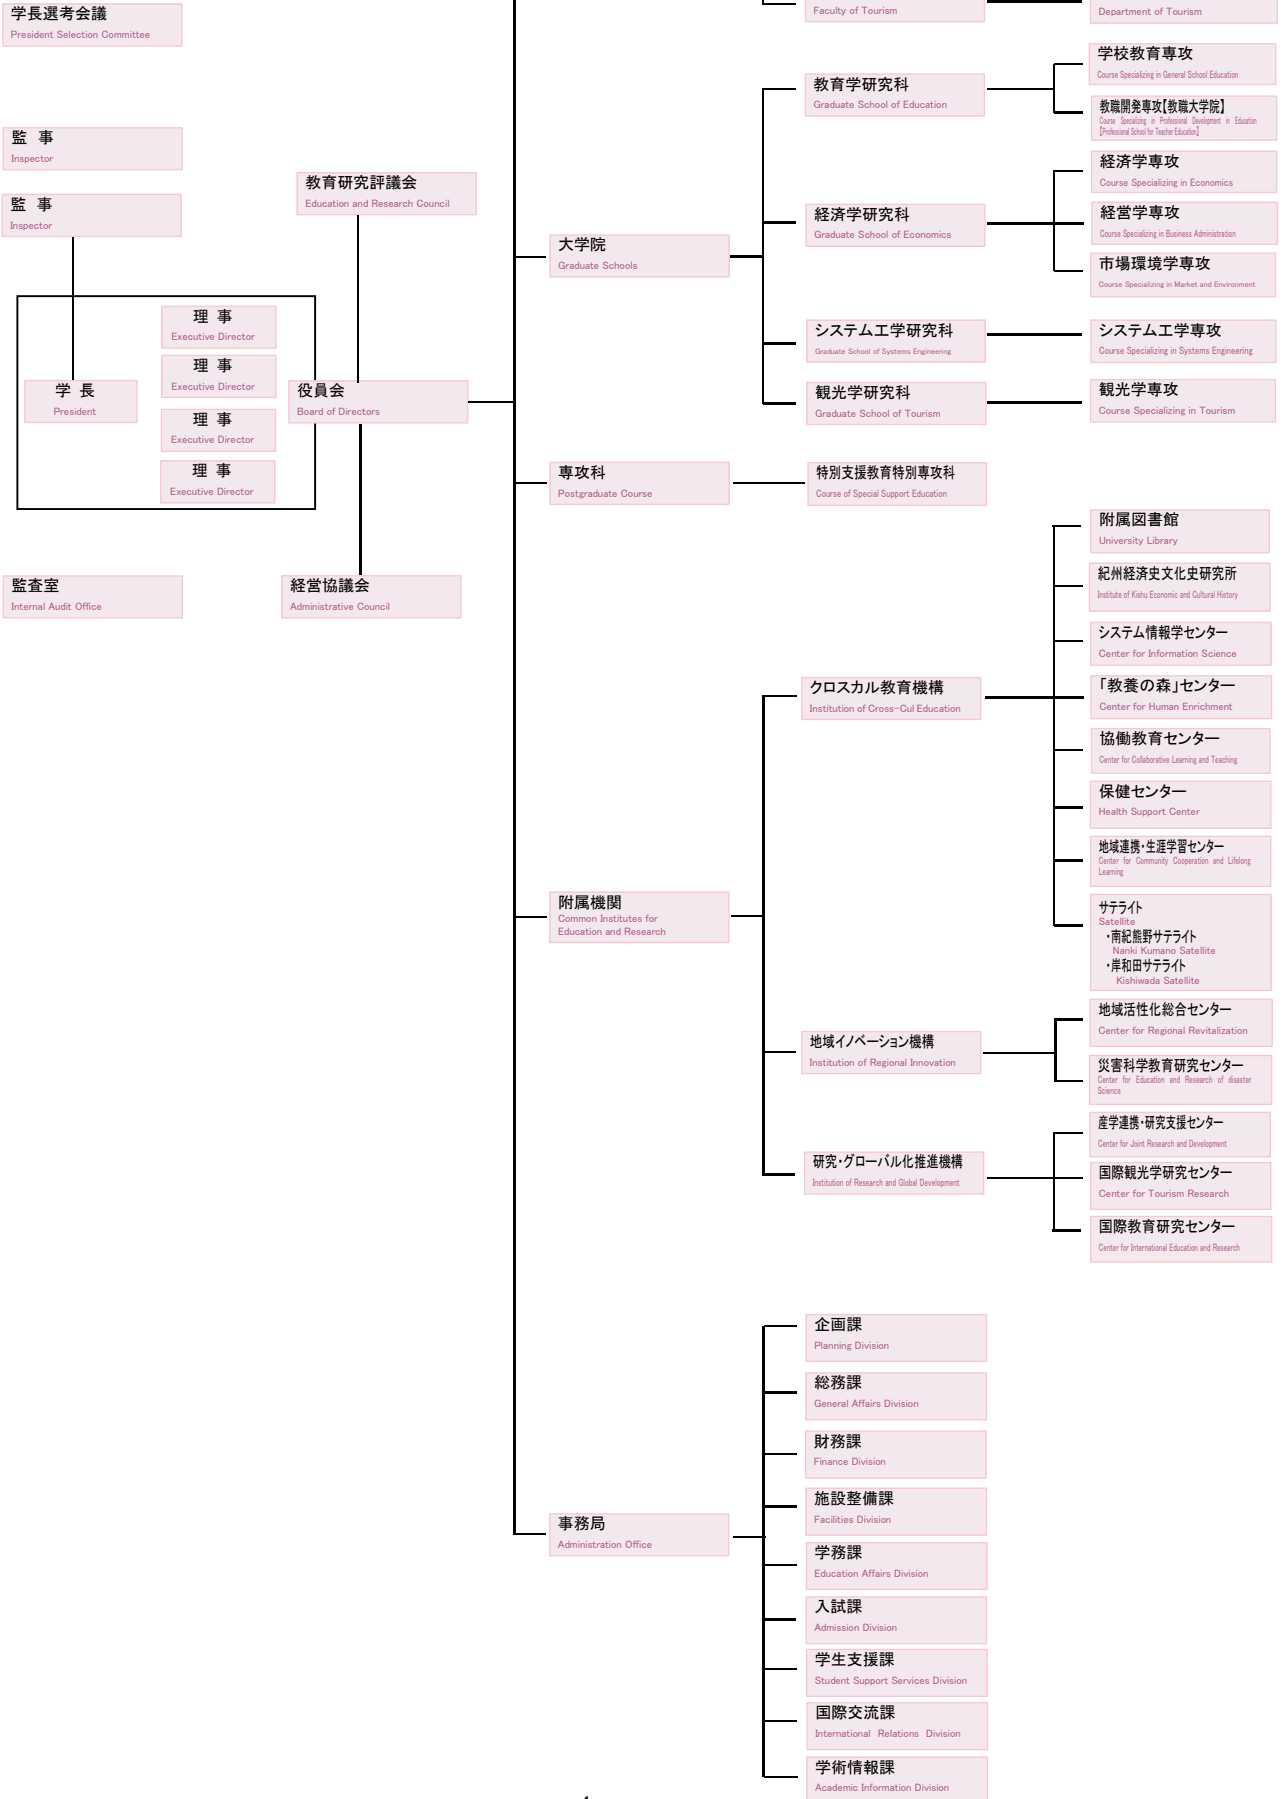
学長選考会議
President Selection Committee

監　事
Inspector

監　事
Inspector

教育研究評議会
Education and Research Council

理　事
Executive Director

理　事
Executive Director

学　長
President

役員会
Board of Directors

理　事
Executive Director

理　事
Executive Director

監査室
Internal Audit Office

経営協議会
Administrative Council

Faculty of Tourism

Department of Tourism

大学院
Graduate Schools

教育学研究科
Graduate School of Education

学校教育専攻
Course Specializing in General School Education

教職開発専攻【教職大学院】
Course Specializing in Professional Development in Education [Professional School for Teacher Education]

経済学研究科
Graduate School of Economics

経済学専攻
Course Specializing in Economics

経営学専攻
Course Specializing in Business Administration

市場環境学専攻
Course Specializing in Market and Environment

システム工学研究科
Graduate School of Systems Engineering

システム工学専攻
Course Specializing in Systems Engineering

観光学研究科
Graduate School of Tourism

観光学専攻
Course Specializing in Tourism

専攻科
Postgraduate Course

特別支援教育特別専攻科
Course of Special Support Education

附属機関
Common Institutes for Education and Research

クロスカル教育機構
Institution of Cross-Cul Education

附属図書館
University Library

紀州経済史文化史研究所
Institute of Kishu Economic and Cultural History

システム情報学センター
Center for Information Science

「教養の森」センター
Center for Human Enrichment

協働教育センター
Center for Collaborative Learning and Teaching

保健センター
Health Support Center

地域連携・生涯学習センター
Center for Community Cooperation and Lifelong Learning

サテライト
Satellite
・南紀熊野サテライト
Nanki Kumano Satellite
・岸和田サテライト
Kishiwada Satellite

地域イノベーション機構
Institution of Regional Innovation

地域活性化総合センター
Center for Regional Revitalization

災害科学教育研究センター
Center for Education and Research of disaster Science

研究・グローバル化推進機構
Institution of Research and Global Development

産学連携・研究支援センター
Center for Joint Research and Development

国際観光学研究センター
Center for Tourism Research

国際教育研究センター
Center for International Education and Research

事務局
Administration Office

企画課
Planning Division

総務課
General Affairs Division

財務課
Finance Division

施設整備課
Facilities Division

学務課
Education Affairs Division

入試課
Admission Division

学生支援課
Student Support Services Division

国際交流課
International Relations Division

学術情報課
Academic Information Division